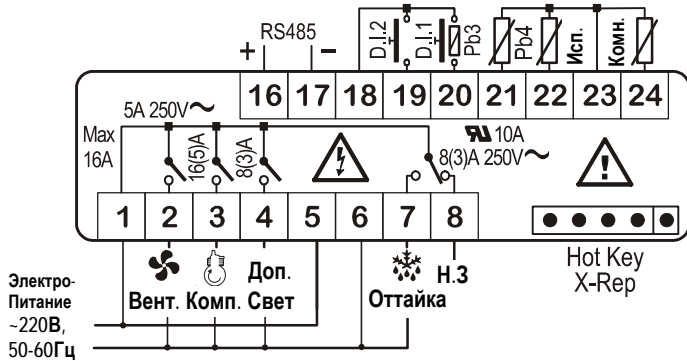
RS485
+
–
D.I.2
D.I.1
Pb3
Pb4
Исп.
Комн.
16
17
18
19
20
21
22
23
24
5A 250V~
Max 16A
16(5)A
8(3)A
10A
8(3)A 250V~
1
2
3
4
5
6
7
8
Hot Key
X-Rep
Электро-
Питание
~220В,
50-60Гц
Вент.
Комп.
Доп.
Свет
Оттайка
Н.З